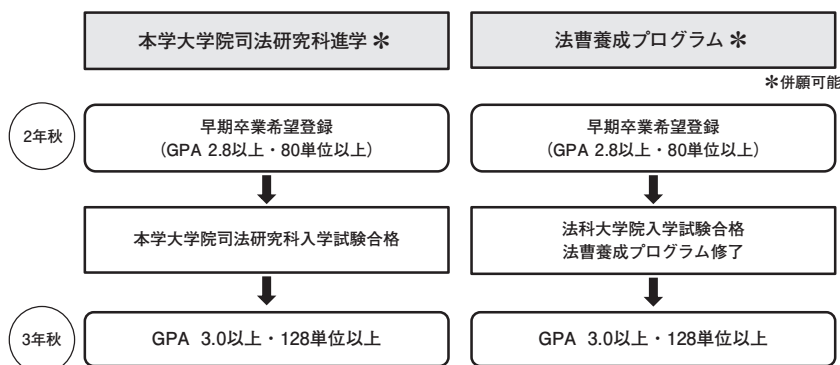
本学大学院司法研究科進学 ＊

法曹養成プログラム ＊

＊併願可能

2年秋

早期卒業希望登録
（GPA 2.8以上・80単位以上）

早期卒業希望登録
（GPA 2.8以上・80単位以上）

本学大学院司法研究科入学試験合格

法科大学院入学試験合格
法曹養成プログラム修了

3年秋

GPA 3.0以上・128単位以上

GPA 3.0以上・128単位以上